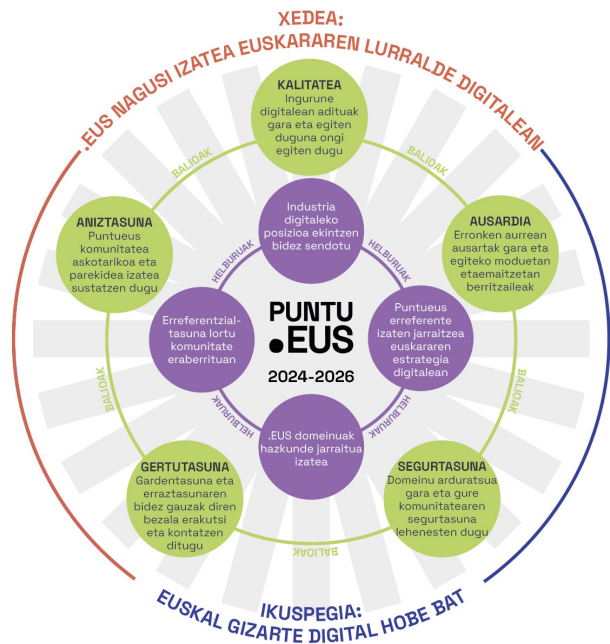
XEDEA:
.EUS NAGUSI IZATEA EUSKARAREN LURRALDE DIGITALEAN

KALITATEA
Ingurune digitalean adituak gara eta egiten duguna ongi egiten dugu

BALIOAK

BALIOAK

ANIZTASUNA
Puntueus komunitatea askotarikoa eta parekidea izatea sustatzen dugu

AUSARDIA
Erronken aurrean ausartak gara eta egiteko moduetan etaemaitzetan berritzaileak

Industria digitaleko posizioa ekintzen bidez sendotu

HELBURUAK

HELBURUAK

Erreferentzial-tasuna lortu komunitate eraberrituan

PUNTU
.EUS
2024-2026

Puntueus erreferente izaten jarraitzea euskararen estrategia digitalean

HELBURUAK

HELBURUAK

.EUS domeinuak hazkunde jarraitua izatea

BALIOAK

BALIOAK

GERTUTASUNA
Gardentasuna eta erraztasunaren bidez gauzak diren bezala erakutsi eta kontatzen ditugu

SEGURTASUNA
Domeinu arduratsua gara eta gure komunitatearen segurtasuna lehenesten dugu

BALIOAK

IKUSPEGIA:
EUSKAL GIZARTE DIGITAL HOBE BAT